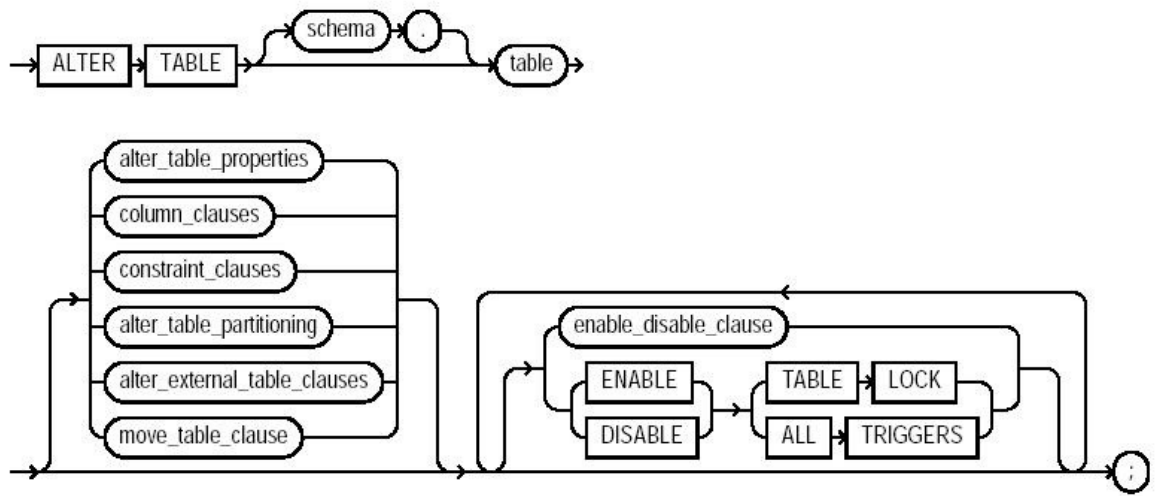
ALTER TABLE schema . table

alter_table_properties
column_clauses
constraint_clauses
alter_table_partitioning
alter_external_table_clauses
move_table_clause

enable_disable_clause
ENABLE
DISABLE
TABLE LOCK
ALL TRIGGERS
;